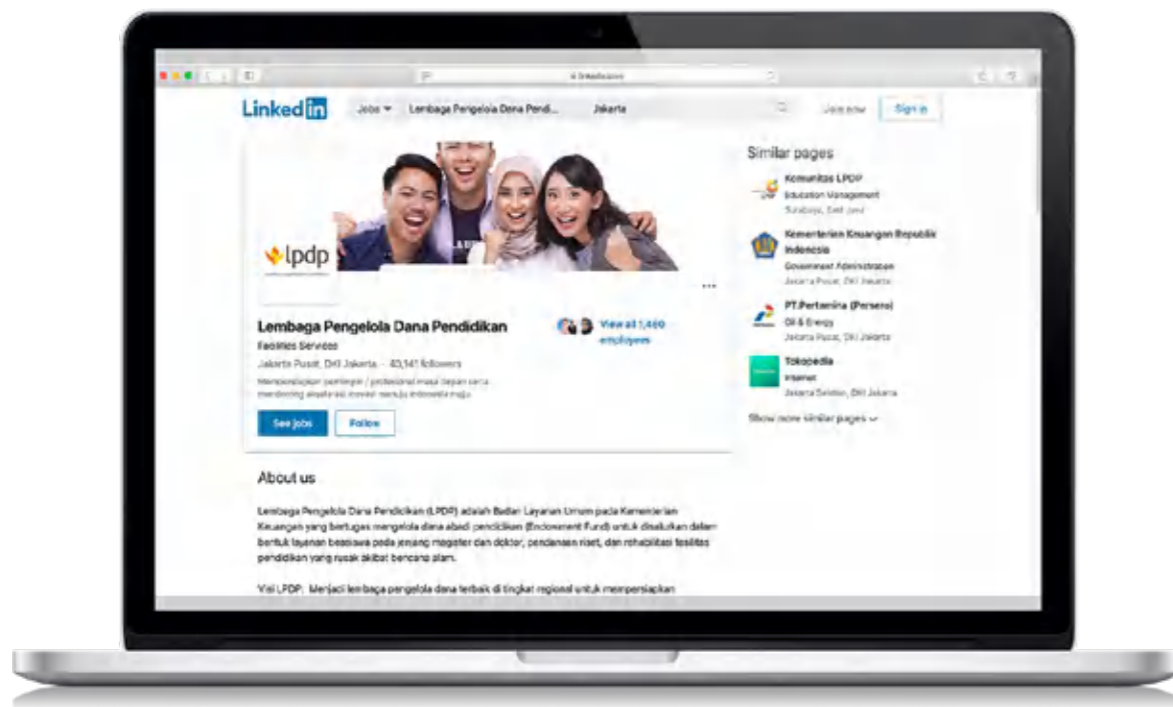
linkedin.com

Linkedin Jobs Lembaga Pengelola Dana Pendi... Jakarta Join now Sign in

lpdp

Lembaga Pengelola Dana Pendidikan
Facilities Services
Jakarta Pusat, DKI Jakarta · 43,141 followers
Mempersiapkan pemimpin / profesional masa depan serta mendorong akselerasi inovasi menuju Indonesia maju

View all 1,460 employees

See jobs Follow

About us

Lembaga Pengelola Dana Pendidikan (LPDP) adalah Badan Layanan Umum pada Kementerian Keuangan yang bertugas mengelola dana abadi pendidikan (Endowment Fund) untuk disalurkan dalam bentuk layanan beasiswa pada jenjang magister dan doktor, pendanaan riset, dan rehabilitasi fasilitas pendidikan yang rusak akibat bencana alam.

Visi LPDP: Menjadi lembaga pengelola dana terbaik di tingkat regional untuk mempersiapkan

Similar pages

Komunitas LPDP
Education Management
Surabaya, East Java

Kementerian Keuangan Republik Indonesia
Government Administration
Jakarta Pusat, DKI Jakarta

PT.Pertamina (Persero)
Oil & Energy
Jakarta Pusat, DKI Jakarta

Tokopedia
Internet
Jakarta Selatan, DKI Jakarta

Show more similar pages